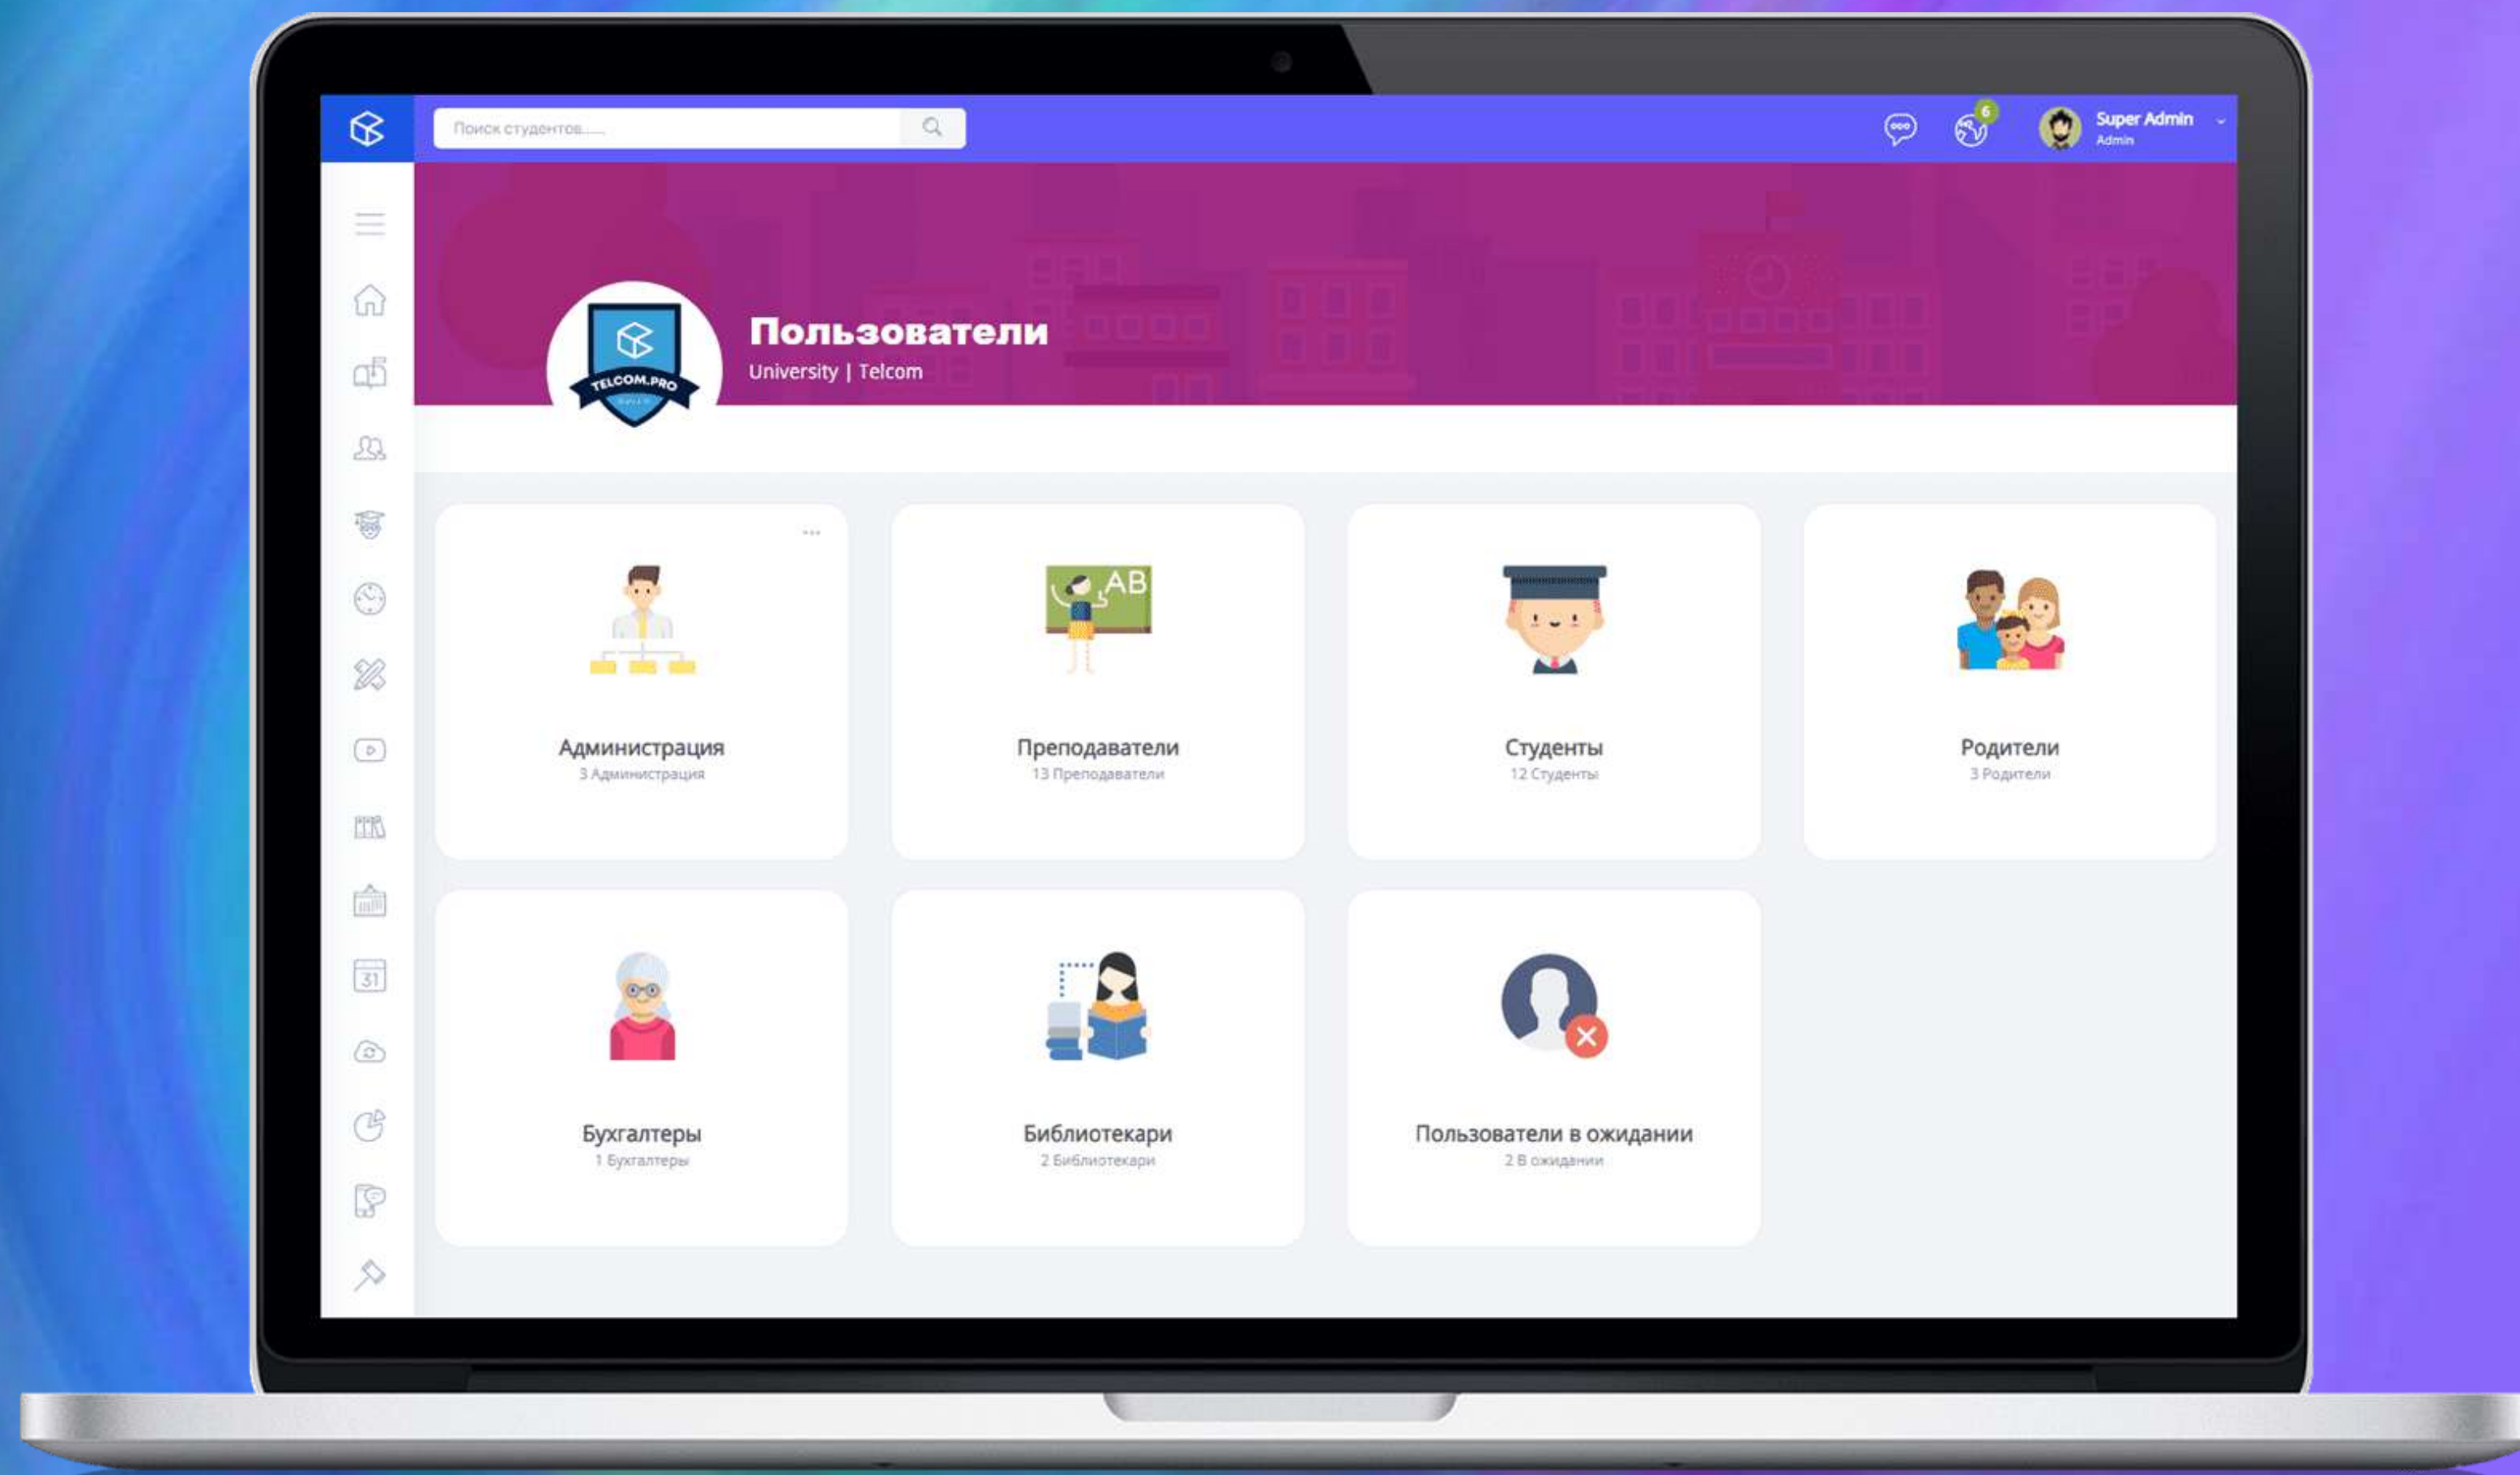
Поиск студентов.....

6

Super Admin
Admin

TELCOM.PRO

Пользователи
University | Telcom

Администрация
3 Администрация

AB

Преподаватели
13 Преподаватели

Студенты
12 Студенты

Родители
3 Родители

Бухгалтеры
1 Бухгалтеры

Библиотекари
2 Библиотекари

Пользователи в ожидании
2 В ожидании

31